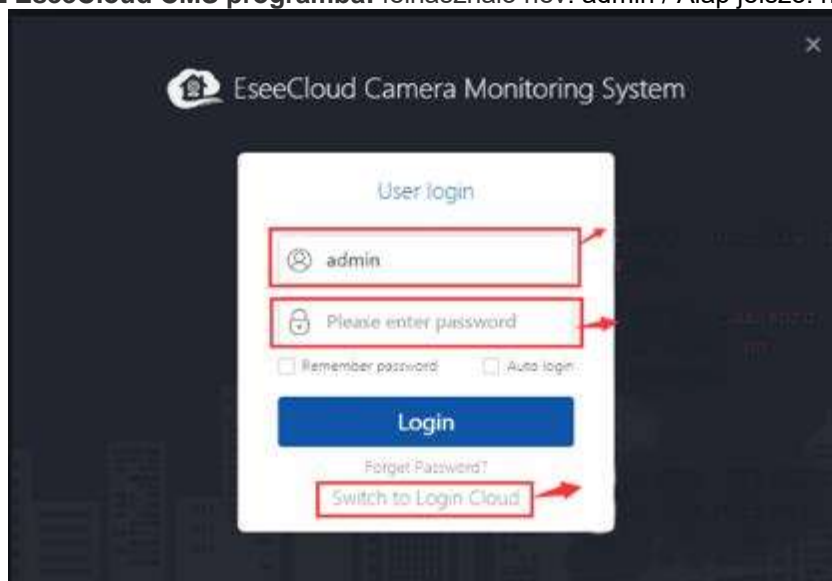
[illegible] EseeCloud CMS programba: felhasználó név: admin / Alap jelszó: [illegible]

EseeCloud Camera Monitoring System

User login

admin

Please enter password

Remember password

Auto login

Login

Forget Password?

Switch to Login Cloud